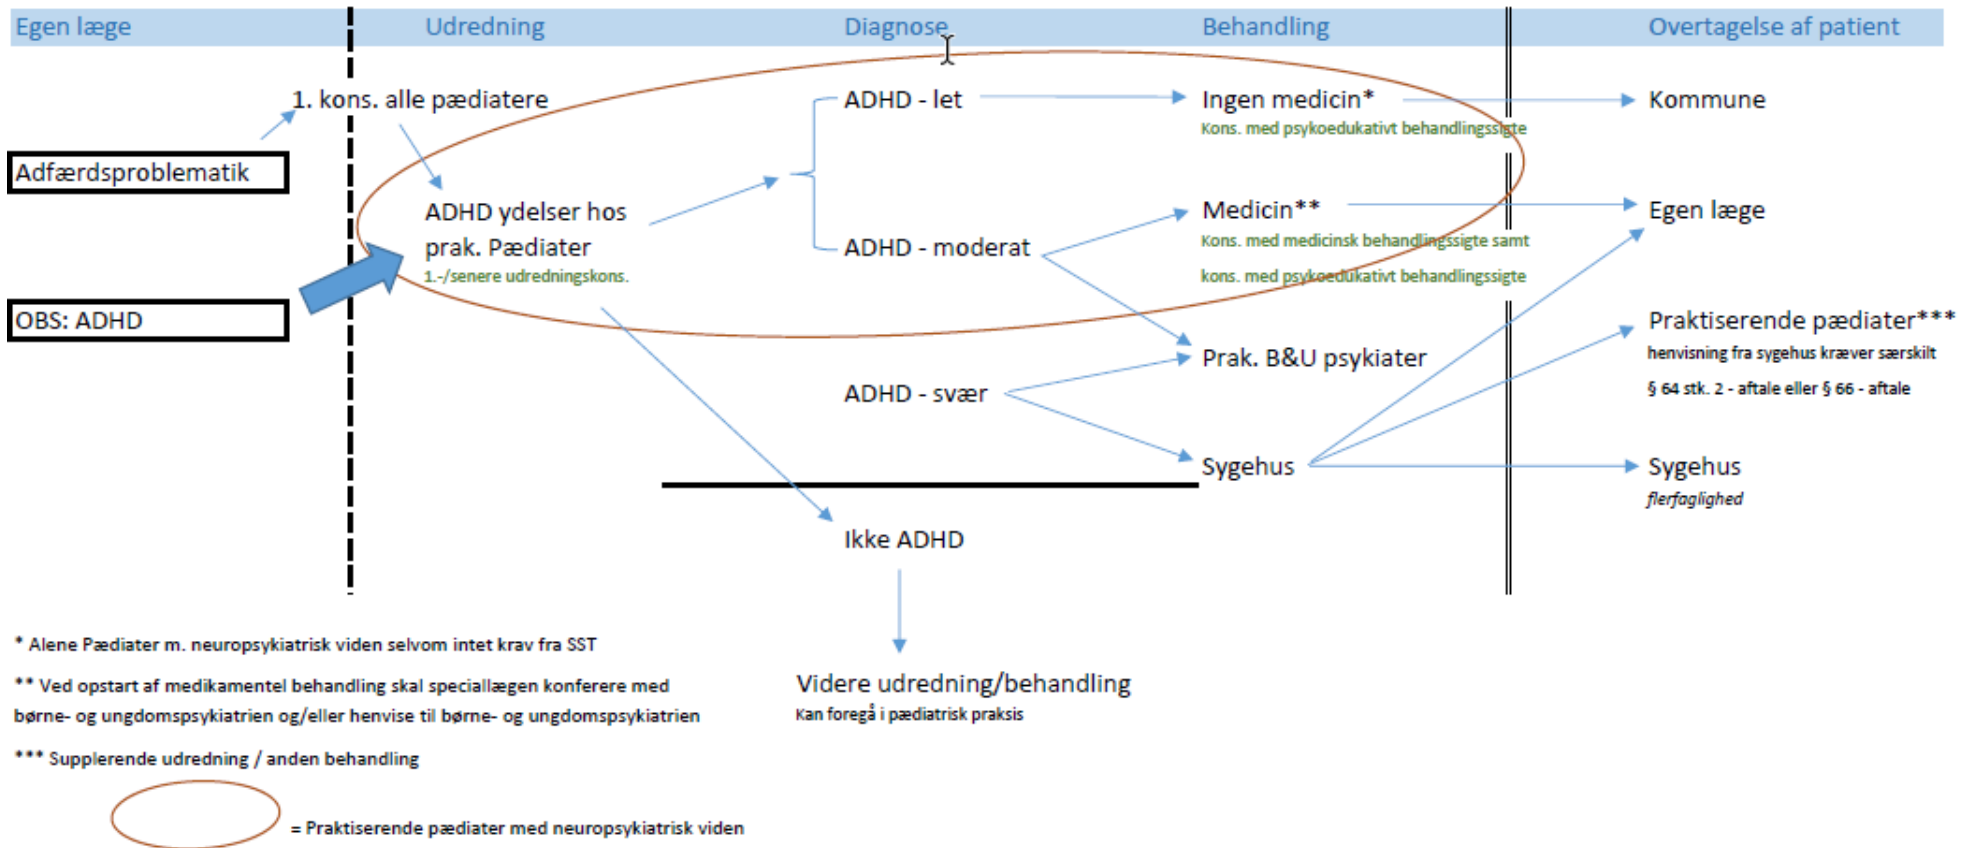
Egen læge

Udredning

Diagnose

Behandling

Overtagelse af patient

1. kons. alle pædiatere

Adfærdsproblematik

OBS: ADHD

ADHD ydelser hos prak. Pædiater
1.-/senere udredningskons.

ADHD - let

ADHD - moderat

ADHD - svær

Ikke ADHD

Videre udredning/behandling
Kan foregå i pædiatrisk praksis

Ingen medicin*
Kons. med psykoedukativt behandlingssigte

Medicin**
Kons. med medicinsk behandlingssigte samt kons. med psykoedukativt behandlingssigte

Prak. B&U psykiater

Sygehus

Kommune

Egen læge

Praktiserende pædiater***
henvisning fra sygehus kræver særskilt § 64 stk. 2 - aftale eller § 66 - aftale

Sygehus
flerfaglighed

* Alene Pædiater m. neuropsykiatrisk viden selvom intet krav fra SST

** Ved opstart af medikamentel behandling skal speciallægen konferere med børne- og ungdomspsykiatrien og/eller henvise til børne- og ungdomspsykiatrien

*** Supplerende udredning / anden behandling

= Praktiserende pædiater med neuropsykiatrisk viden